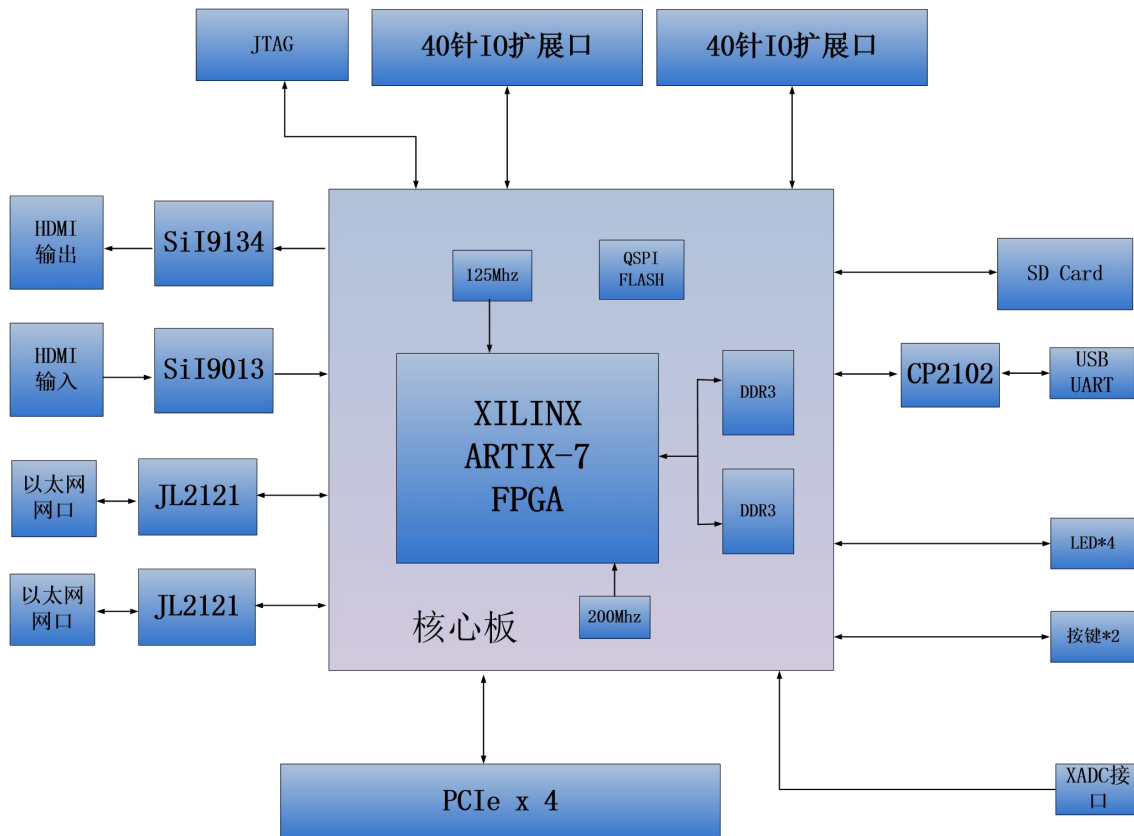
JTAG

40针IO扩展口

40针IO扩展口

HDMI
输出

SiI9134

HDMI
输入

SiI9013

以太网
网口

JL2121

以太网
网口

JL2121

125Mhz

QSPI
FLASH

XILINX
ARTIX-7
FPGA

DDR3

DDR3

200Mhz

核心板

SD Card

CP2102

USB
UART

LED*4

按键*2

XADC接
口

PCIe x 4